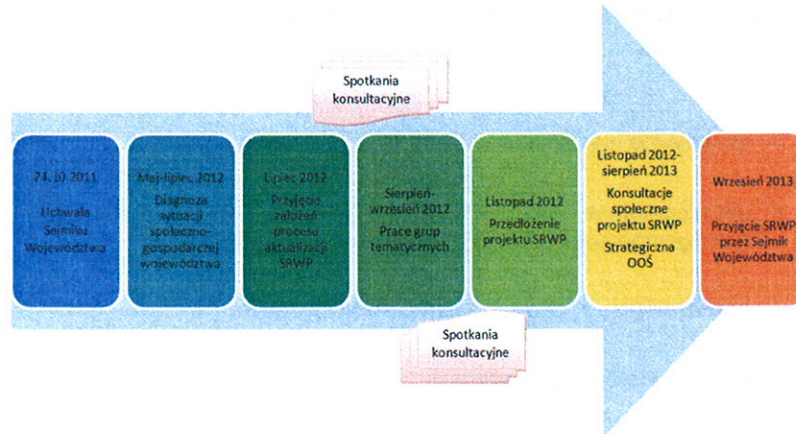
Spotkania konsultacyjne

24.10.2011

Uchwała Sejmiku Województwa

Maj-lipiec 2012

Diagnoza sytuacji społeczno-gospodarczej województwa

Lipiec 2012

Przyjęcie założeń procesu aktualizacji SRWP

Sierpień-wrzesień 2012

Prace grup tematycznych

Listopad 2012

Przedłożenie projektu SRWP

Listopad 2012-sierpień 2013

Konsultacje społeczne projektu SRWP

Strategiczna OOŚ

Wrzesień 2013

Przyjęcie SRWP przez Sejmik Województwa

Spotkania konsultacyjne